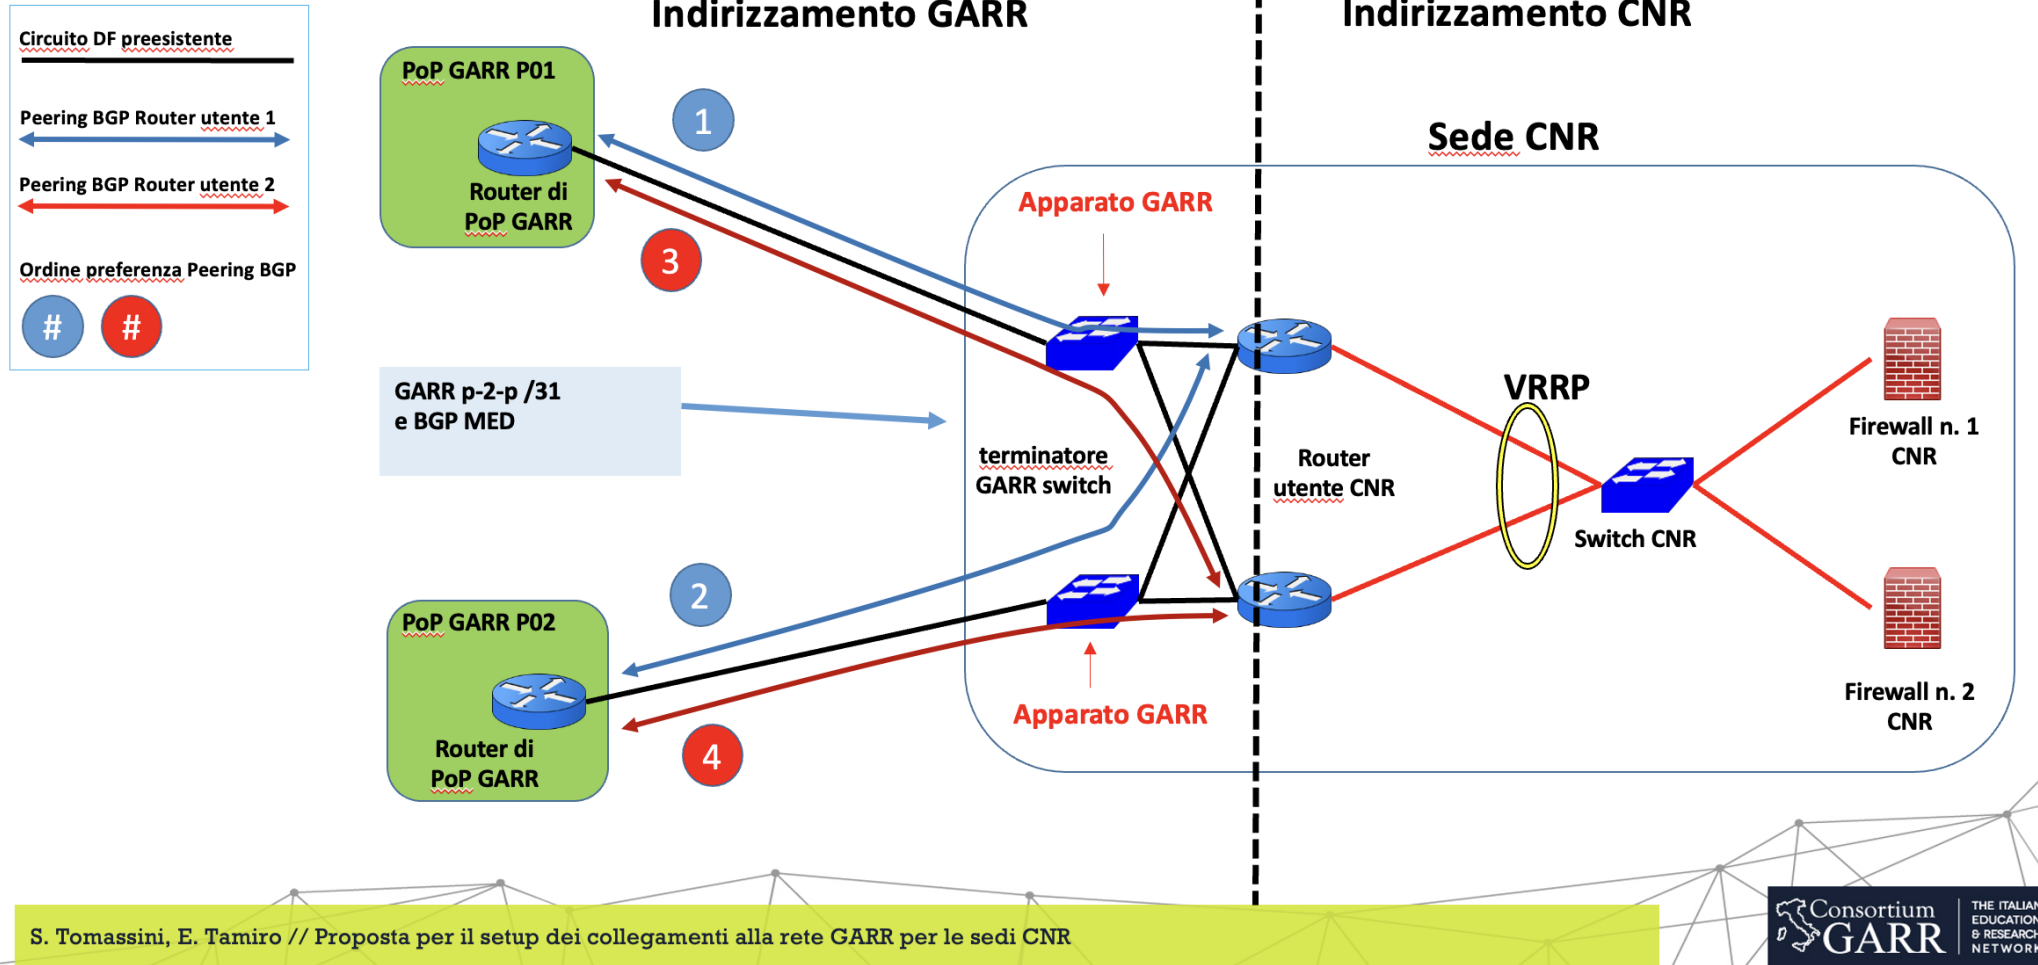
Circuito DF preesistente

Peering BGP Router utente 1

Peering BGP Router utente 2

Ordine preferenza Peering BGP

#

#

Indirizzamento GARR

Indirizzamento CNR

PoP GARR P01

Router di PoP GARR

1

3

Sede CNR

Apparato GARR

GARR p-2-p /31 e BGP MED

terminatore GARR switch

Router utente CNR

VRRP

Firewall n. 1 CNR

Switch CNR

2

PoP GARR P02

Router di PoP GARR

4

Apparato GARR

Firewall n. 2 CNR

S. Tomassini, E. Tamiro // Proposta per il setup dei collegamenti alla rete GARR per le sedi CNR

Consortium GARR

THE ITALIAN EDUCATION & RESEARCH NETWORK